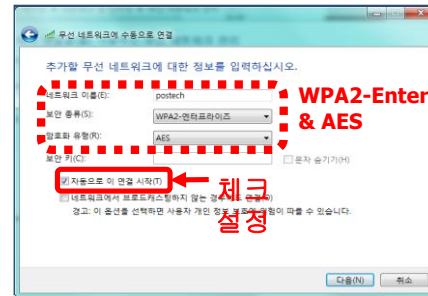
무선 네트워크에 수동으로 연결

추가할 무선 네트워크에 대한 정보를 입력하십시오.

네트워크 이름(E): postech

보안 종류(S): WPA2-엔터프라이즈

암호화 유형(R): AES

보안 키(C):

문자 숨기기(H)

WPA2-Enter & AES

자동으로 이 연결 시작(T)

네트워크에서 브로드캐스팅하지 않는 경우 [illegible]

경고: 이 옵션을 선택하면 사용자 개인 정보 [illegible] 위험이 따를 수 있습니다.

체크 설정

다음(N) 취소